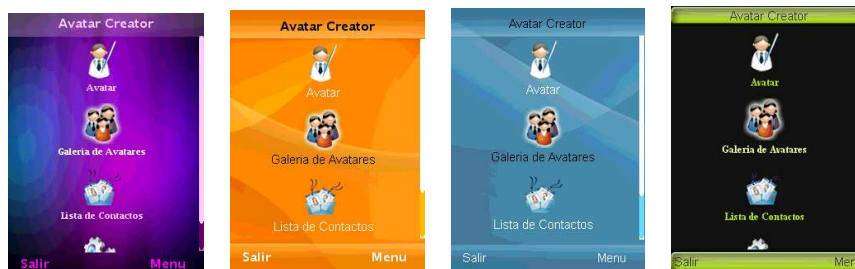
Avatar Creator
Avatar
Galeria de Avatares
Lista de Contactos
Salir
Menu

Avatar Creator
Avatar
Galeria de Avatares
Lista de Contactos
Salir
Menu

Avatar Creator
Avatar
Galeria de Avatares
Lista de Contactos
Salir
Menu

Avatar Creator
Avatar
Galeria de Avatares
Lista de Contactos
Salir
Men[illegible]